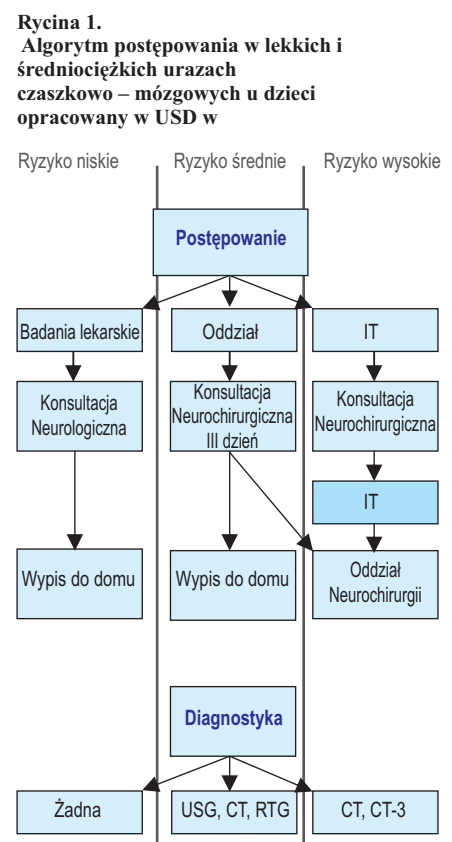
**Rycina 1.**
**Algorytm postępowania w lekkich i średniociężkich urazach czaszkowo – mózgowych u dzieci opracowany w USD w**

Ryzyko niskie | Ryzyko średnie | Ryzyko wysokie

Postępowanie

Badania lekarskie

Konsultacja Neurologiczna

Wypis do domu

Oddział

Konsultacja Neurochirurgiczna III dzień

Wypis do domu

IT

Konsultacja Neurochirurgiczna

IT

Oddział Neurochirurgii

Diagnostyka

Żadna

USG, CT, RTG

CT, CT-3